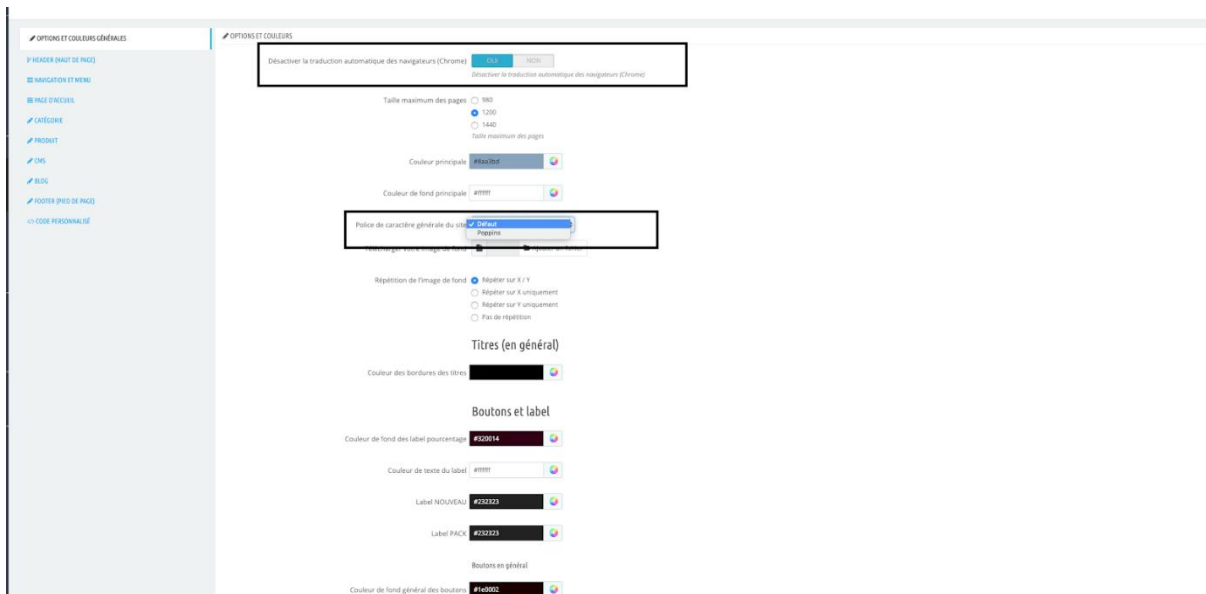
OPTIONS ET COULEURS GÉNÉRALES
HEADER (HAUT DE PAGE)
NAVIGATION ET MENU
PAGE D'ACCUEIL
CATÉGORIE
PRODUIT
CMS
BLOG
FOOTER (PIED DE PAGE)
CODE PERSONNALISÉ

OPTIONS ET COULEURS

Désactiver la traduction automatique des navigateurs (Chrome) OUI NON
Désactiver la traduction automatique des navigateurs (Chrome)

Taille maximum des pages 980
1200
1440
Taille maximum des pages

Couleur principale #8aa3bd

Couleur de fond principale #ffffff

Police de caractère générale du site ✓ Défaut
Poppins

Télécharger votre image de fond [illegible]

Répétition de l'image de fond Répéter sur X / Y
Répéter sur X uniquement
Répéter sur Y uniquement
Pas de répétition

Titres (en général)

Couleur des bordures des titres

Boutons et label

Couleur de fond des label pourcentage #320014

Couleur de texte du label #ffffff

Label NOUVEAU #232323

Label PACK #232323

Boutons en général

Couleur de fond général des boutons #1e0002